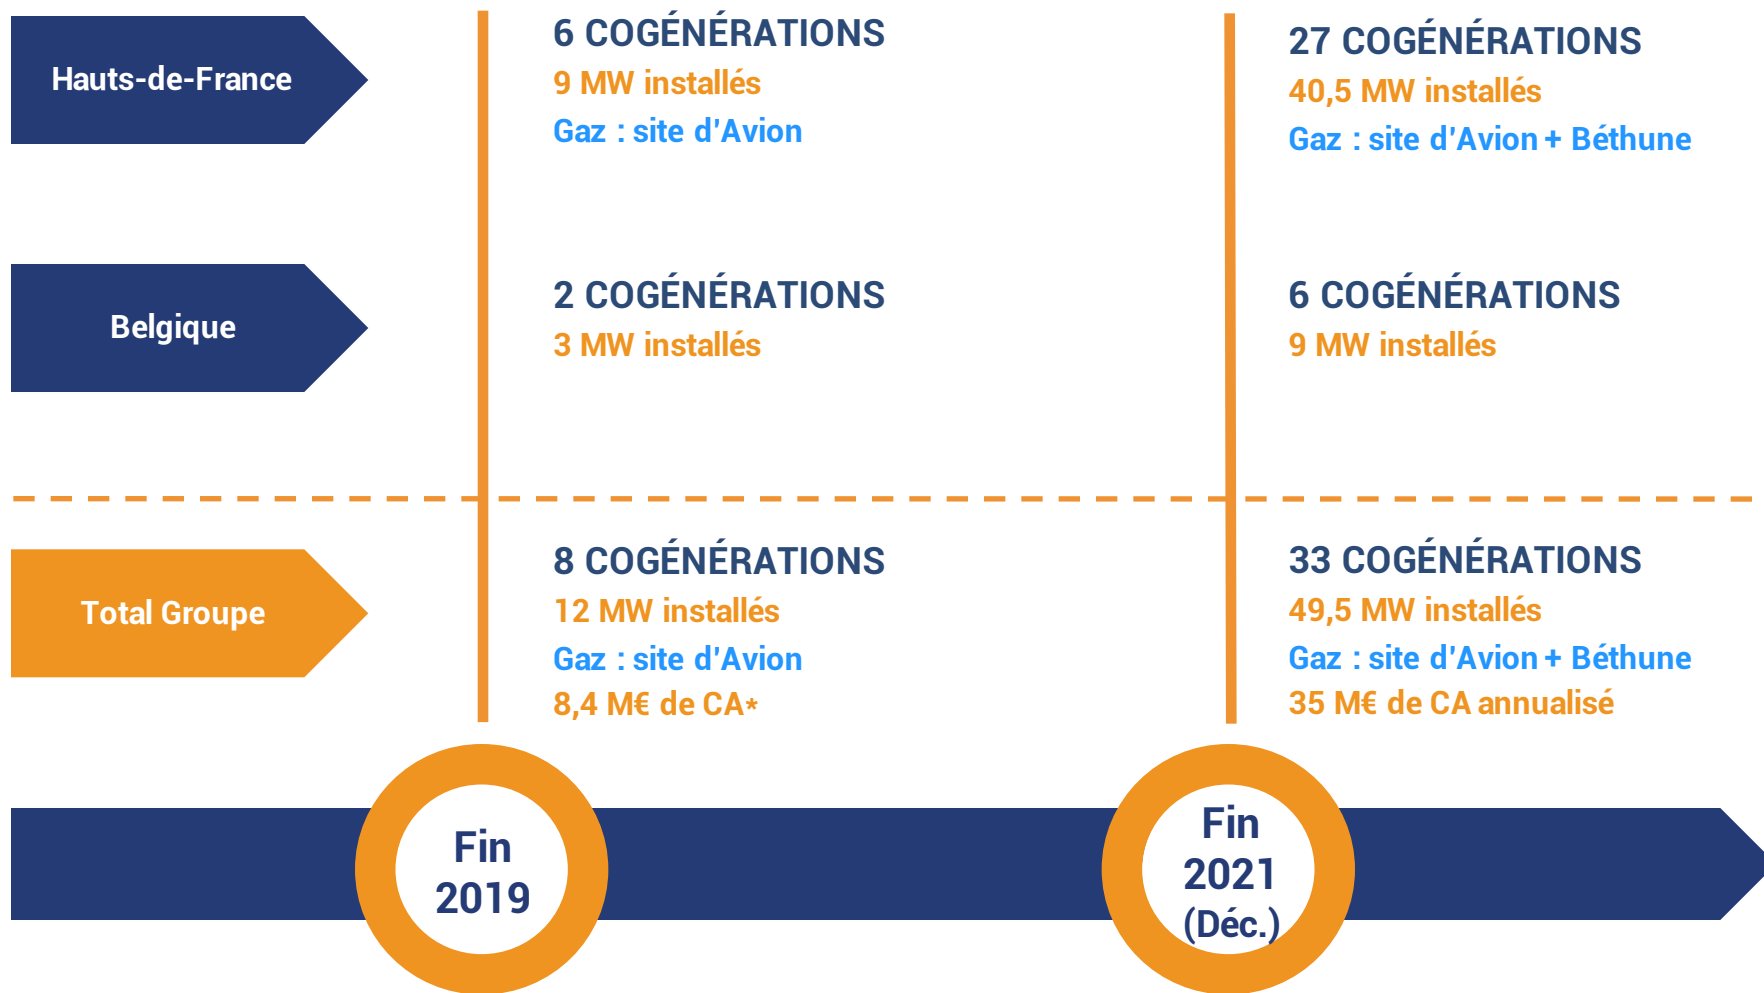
Hauts-de-France

6 COGÉNÉRATIONS
9 MW installés
Gaz : site d'Avion

27 COGÉNÉRATIONS
40,5 MW installés
Gaz : site d'Avion + Béthune

Belgique

2 COGÉNÉRATIONS
3 MW installés

6 COGÉNÉRATIONS
9 MW installés

Total Groupe

8 COGÉNÉRATIONS
12 MW installés
Gaz : site d'Avion
8,4 M€ de CA*

33 COGÉNÉRATIONS
49,5 MW installés
Gaz : site d'Avion + Béthune
35 M€ de CA annualisé

Fin 2019

Fin 2021 (Déc.)